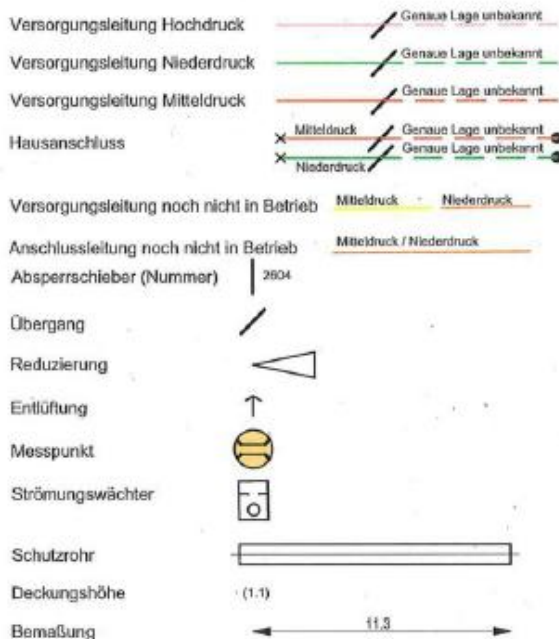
Versorgungsleitung Hochdruck — Genaue Lage unbekannt

Versorgungsleitung Niederdruck — Genaue Lage unbekannt

Versorgungsleitung Mitteldruck — Genaue Lage unbekannt

Hausanschluss — Mitteldruck — Genaue Lage unbekannt — Niederdruck — Genaue Lage unbekannt

Versorgungsleitung noch nicht in Betrieb — Mitteldruck — Niederdruck

Anschlussleitung noch nicht in Betrieb — Mitteldruck / Niederdruck

Absperrschieber (Nummer) — 2604

Übergang

Reduzierung

Entlüftung

Messpunkt

Strömungswächter

Schutzrohr

Deckungshöhe — (1.1)

Bemaßung — 11.3